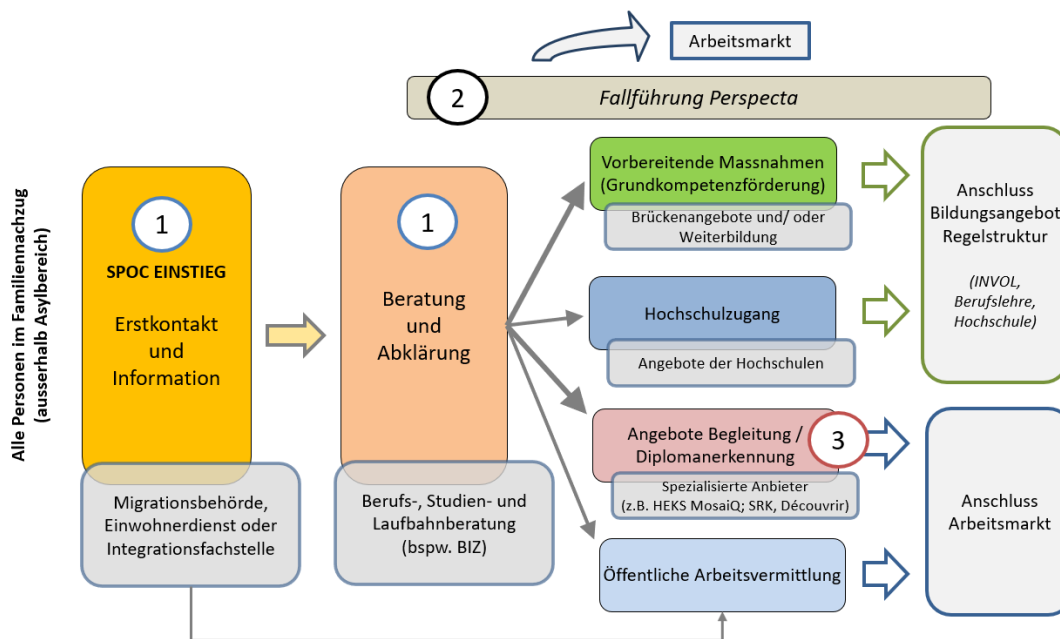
Alle Personen im Familiennachzug (ausserhalb Asylbereich)

Arbeitsmarkt

2 Fallführung Perspecta

1
SPOC EINSTIEG
Erstkontakt und Information

Migrationsbehörde, Einwohnerdienst oder Integrationsfachstelle

1
Beratung und Abklärung

Berufs-, Studien- und Laufbahnberatung (bspw. BIZ)

Vorbereitende Massnahmen (Grundkompetenzförderung)

Brückenangebote und/ oder Weiterbildung

Hochschulzugang

Angebote der Hochschulen

Angebote Begleitung / Diplomanerkennung 3

Spezialisierte Anbieter (z.B. HEKS MosaiQ; SRK, Découvrir)

Öffentliche Arbeitsvermittlung

Anschluss Bildungsangebot Regelstruktur

(INVOL, Berufslehre, Hochschule)

Anschluss Arbeitsmarkt